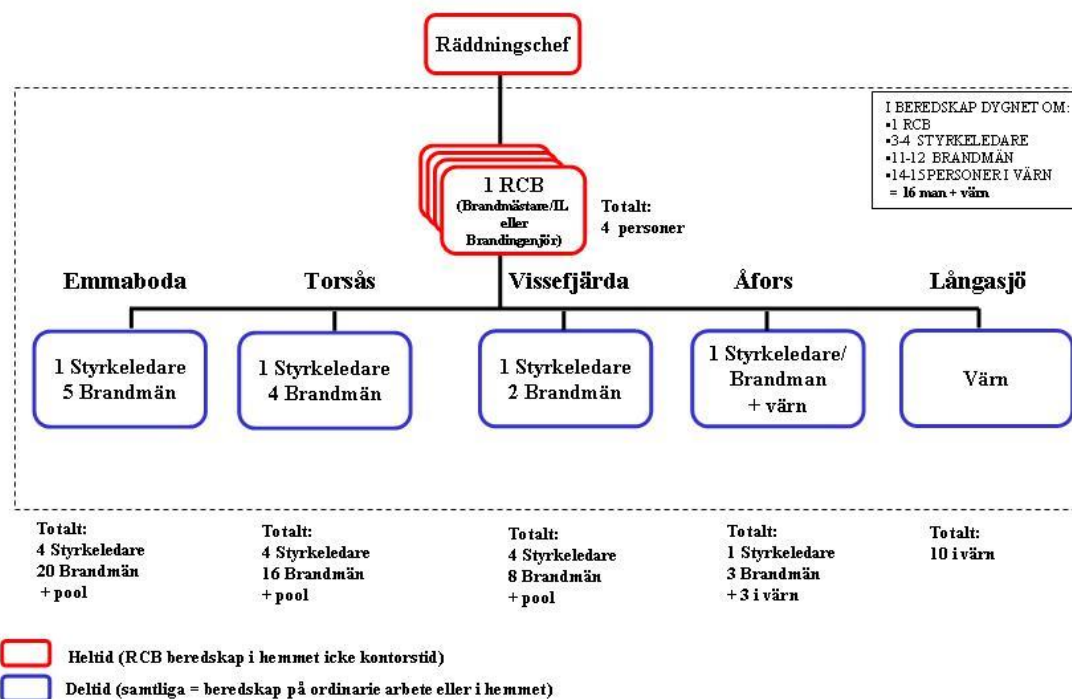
Räddningschef

I BEREDSKAP DYGNET OM:
▪1 RCB
▪3-4 STYRKELEDARE
▪11-12 BRANDMÄN
▪14-15PERSONER I VÄRN
= 16 man + värn

1 RCB
(Brandmästare/IL eller Brandingenjör)

Totalt:
4 personer

Emmaboda

Torsås

Vissefjärda

Åfors

Långasjö

1 Styrkeledare
5 Brandmän

1 Styrkeledare
4 Brandmän

1 Styrkeledare
2 Brandmän

1 Styrkeledare/
Brandman
+ värn

Värn

Totalt:
4 Styrkeledare
20 Brandmän
+ pool

Totalt:
4 Styrkeledare
16 Brandmän
+ pool

Totalt:
4 Styrkeledare
8 Brandmän
+ pool

Totalt:
1 Styrkeledare
3 Brandmän
+ 3 i värn

Totalt:
10 i värn

Heltid (RCB beredskap i hemmet icke kontorstid)

Deltid (samtliga = beredskap på ordinarie arbete eller i hemmet)